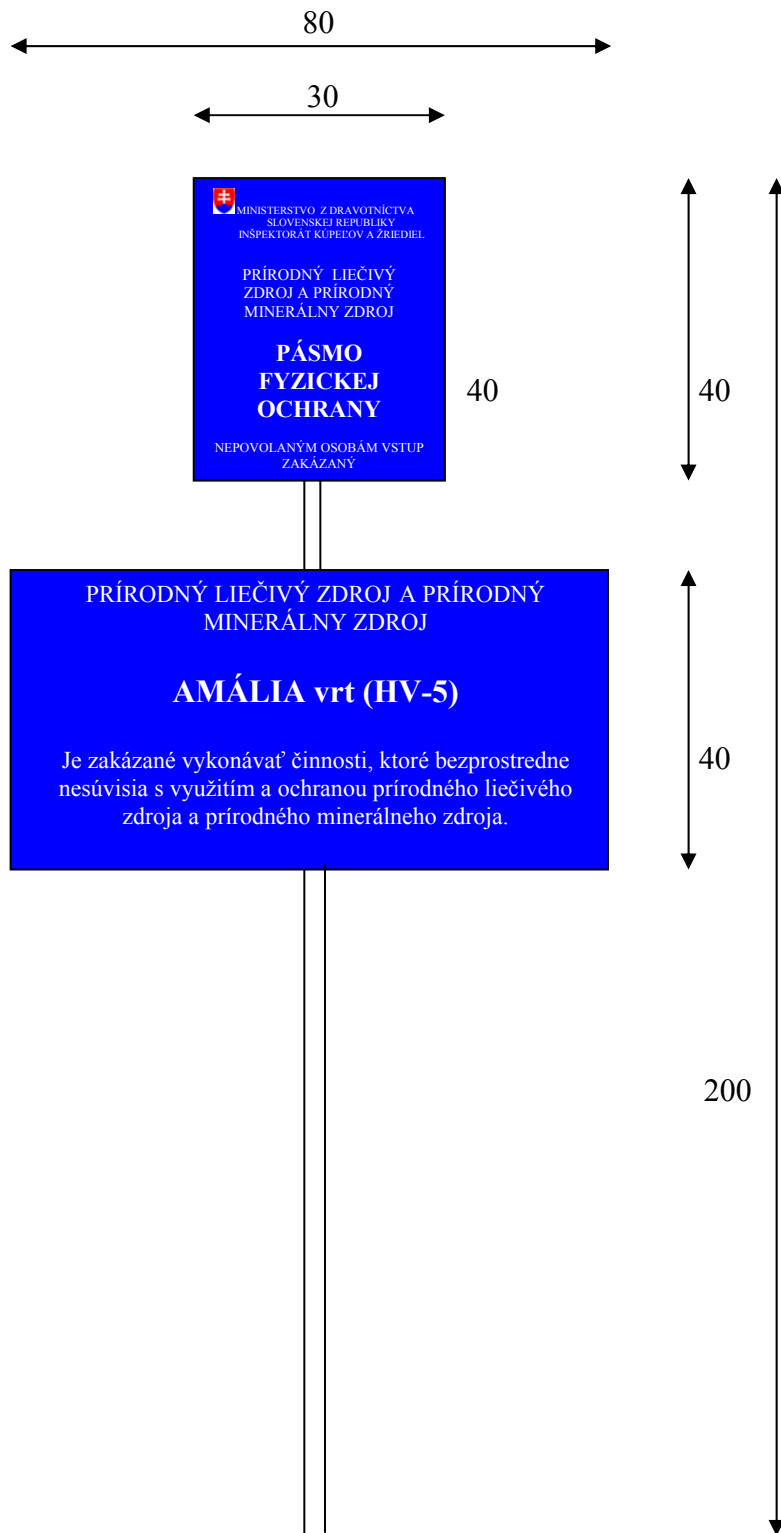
80

30

MINISTERSTVO Z DRAVOTNÍCTVA SLOVENSKEJ REPUBLIKY INŠPEKTORÁT KÚPEĽOV A ŽRIEDIEL

PRÍRODNÝ LIEČIVÝ ZDROJ A PRÍRODNÝ MINERÁLNY ZDROJ

PÁSMO FYZICKEJ OCHRANY

NEPOVOLANÝM OSOBÁM VSTUP ZAKÁZANÝ

40

40

PRÍRODNÝ LIEČIVÝ ZDROJ A PRÍRODNÝ MINERÁLNY ZDROJ

AMÁLIA vrt (HV-5)

Je zakázané vykonávať činnosti, ktoré bezprostredne nesúvisia s využitím a ochranou prírodného liečivého zdroja a prírodného minerálneho zdroja.

40

200